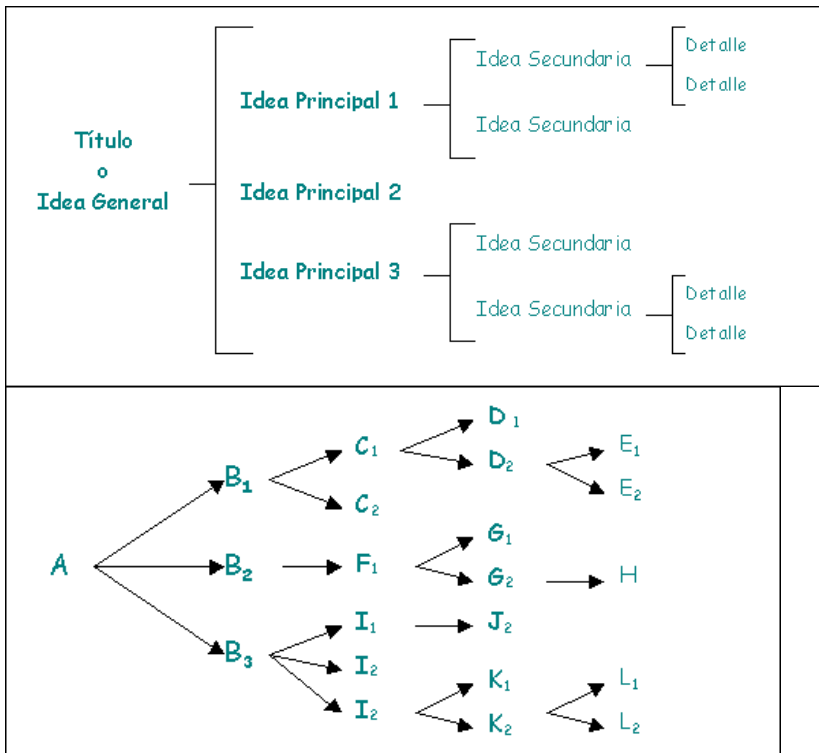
Título
o
Idea General

Idea Principal 1

Idea Secundaria

Detalle

Detalle

Idea Secundaria

Idea Principal 2

Idea Principal 3

Idea Secundaria

Idea Secundaria

Detalle

Detalle

A

$B_1$

$B_2$

$B_3$

$C_1$

$C_2$

$D_1$

$D_2$

$E_1$

$E_2$

$F_1$

$G_1$

$G_2$

H

$I_1$

$I_2$

$I_2$

$J_2$

$K_1$

$K_2$

$L_1$

$L_2$